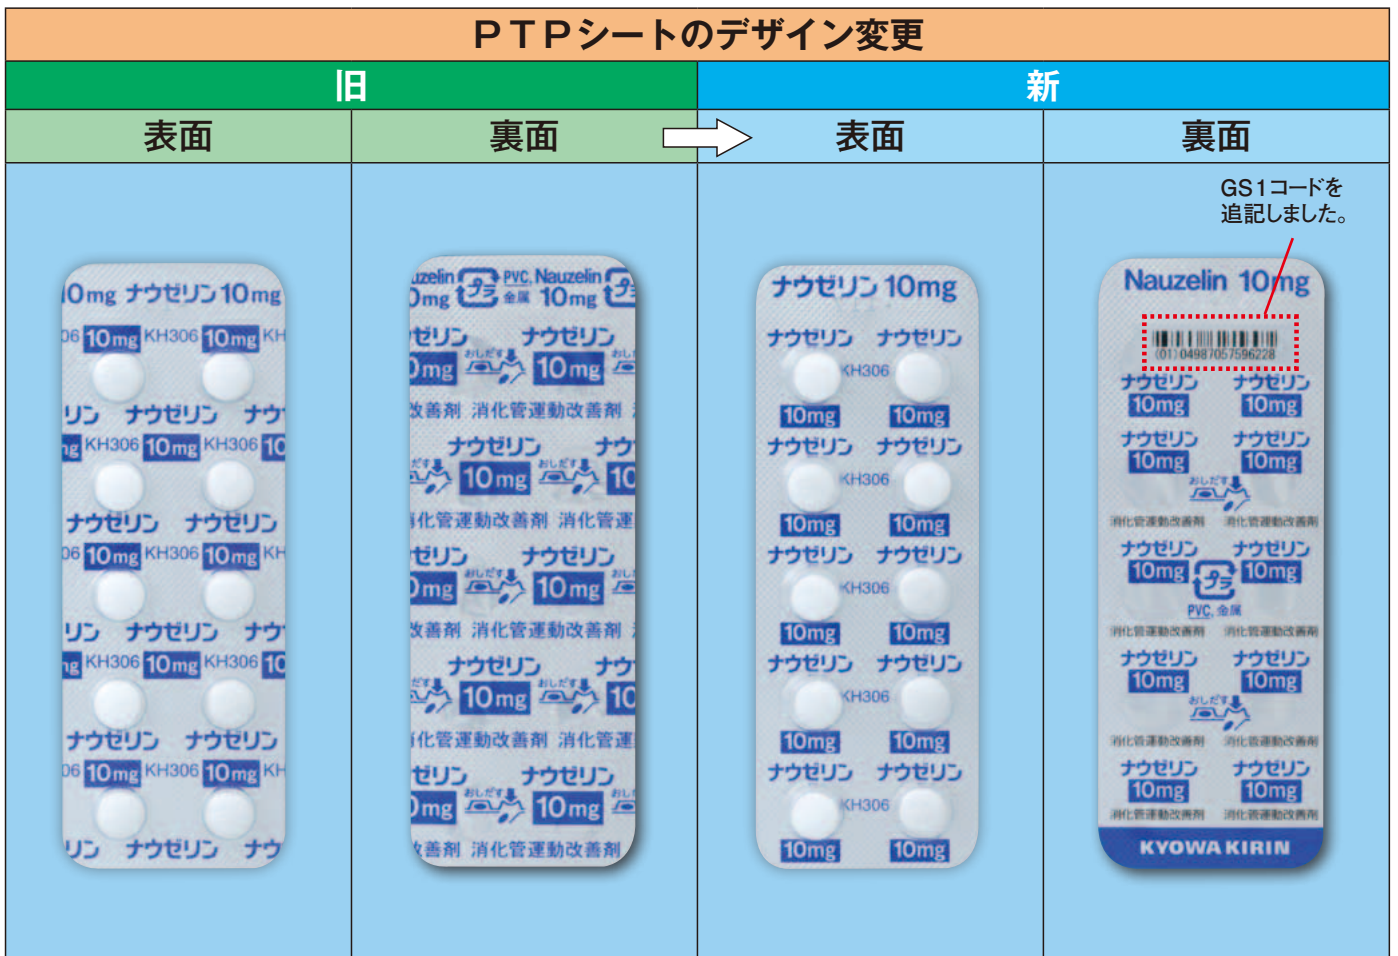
ＰＴＰシートのデザイン変更

| 旧 | | 新 | |
|---|---|---|---|
| 表面 | 裏面 | 表面 | 裏面 |

GS1コードを追記しました。

0mg ナウゼリン10mg
06 10mg KH306 10mg KH
リン ナウゼリン ナウ
ng KH306 10mg KH306 10
ナウゼリン ナウゼリン
06 10mg KH306 10mg KH
リン ナウゼリン ナウ
ng KH306 10mg KH306 10
ナウゼリン ナウゼリン
06 10mg KH306 10mg KH
リン ナウゼリン ナウ

uzelin PVC Nauzelin
0mg 金属 10mg
ゼリン ナウゼリン
0mg おしだす 10mg おし
改善剤 消化管運動改善剤
ナウゼリン ナウ
だす 10mg おしだす 10
消化管運動改善剤 消化管運
ゼリン ナウゼリン
0mg おしだす 10mg おし
改善剤 消化管運動改善剤
ナウゼリン ナウ
だす 10mg おしだす 10
消化管運動改善剤 消化管運
ゼリン ナウゼリン
0mg おしだす 10mg おし
改善剤 消化管運動改善剤

ナウゼリン 10mg
ナウゼリン ナウゼリン
KH306
10mg 10mg
ナウゼリン ナウゼリン
KH306
10mg 10mg
ナウゼリン ナウゼリン
KH306
10mg 10mg
ナウゼリン ナウゼリン
KH306
10mg 10mg
ナウゼリン ナウゼリン
KH306
10mg 10mg

Nauzelin 10mg
(01) 04987057596228
ナウゼリン ナウゼリン
10mg 10mg
ナウゼリン ナウゼリン
10mg 10mg
おしだす
消化管運動改善剤 消化管運動改善剤
ナウゼリン ナウゼリン
10mg 10mg
PVC 金属
消化管運動改善剤 消化管運動改善剤
ナウゼリン ナウゼリン
10mg 10mg
おしだす
消化管運動改善剤 消化管運動改善剤
ナウゼリン ナウゼリン
10mg 10mg
消化管運動改善剤 消化管運動改善剤
KYOWA KIRIN